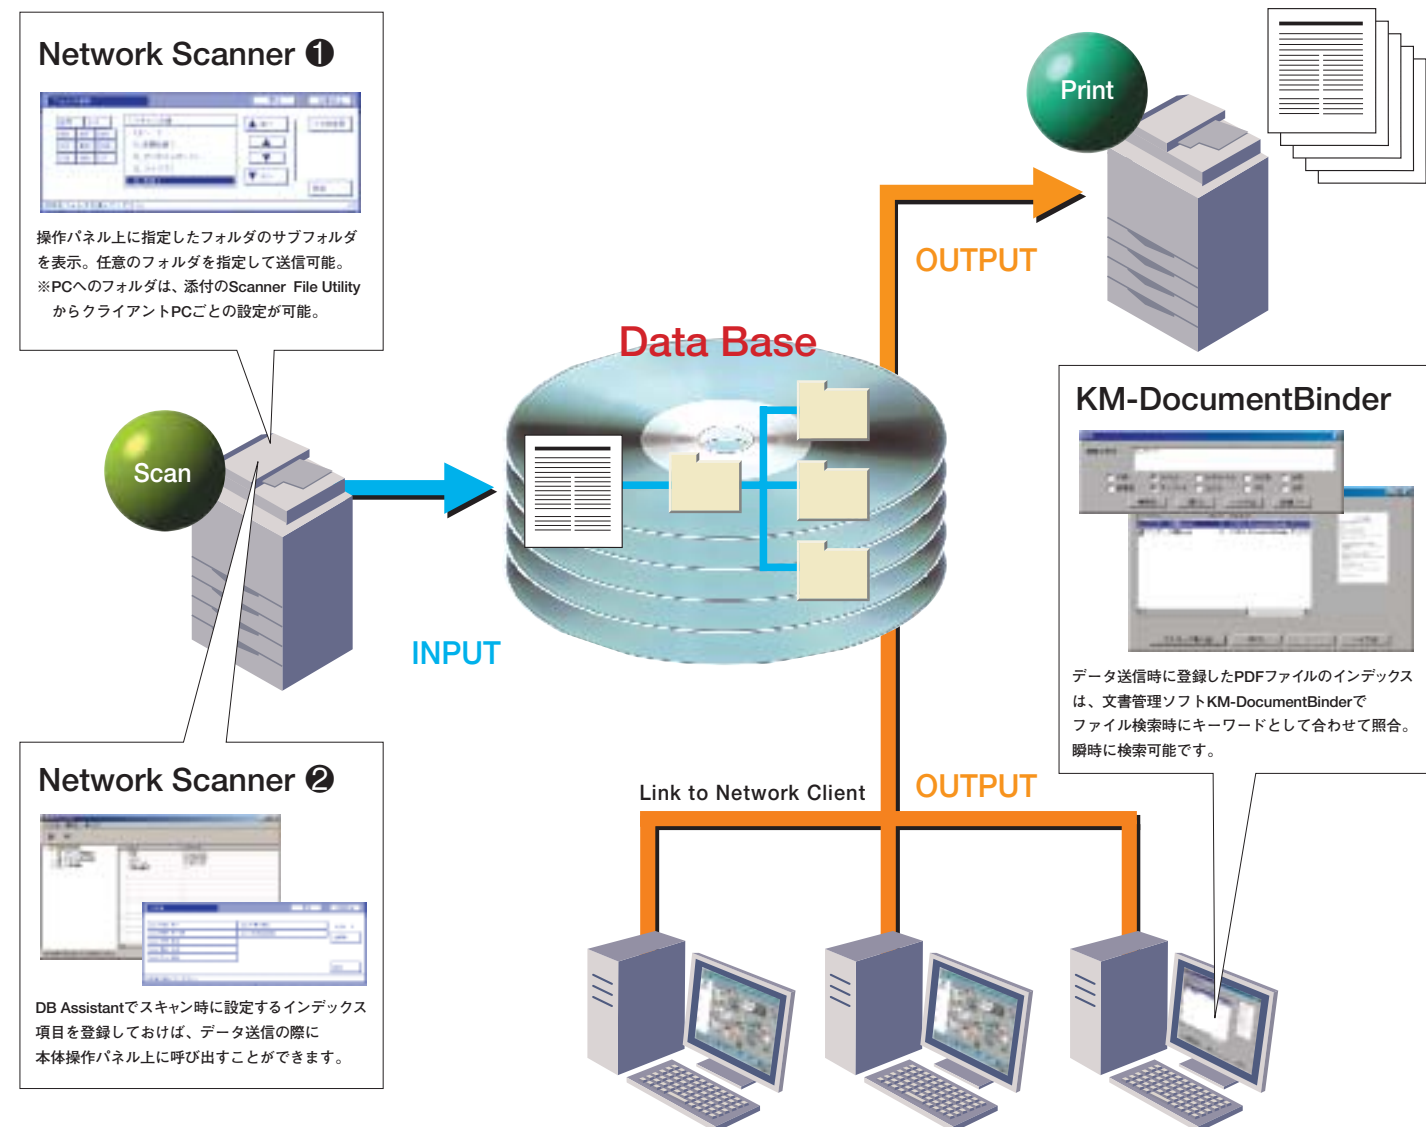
Network Scanner ❶

操作パネル上に指定したフォルダのサブフォルダを表示。任意のフォルダを指定して送信可能。
※PCへのフォルダは、添付のScanner File Utilityからクライアント PCごとの設定が可能。

Print

OUTPUT

Data Base

Scan

INPUT

KM-DocumentBinder

データ送信時に登録したPDFファイルのインデックスは、文書管理ソフトKM-DocumentBinderでファイル検索時にキーワードとして合わせて照合。瞬時に検索可能です。

Network Scanner ❷

DB Assistantでスキャン時に設定するインデックス項目を登録しておけば、データ送信の際に本体操作パネル上に呼び出すことができます。

Link to Network Client

OUTPUT